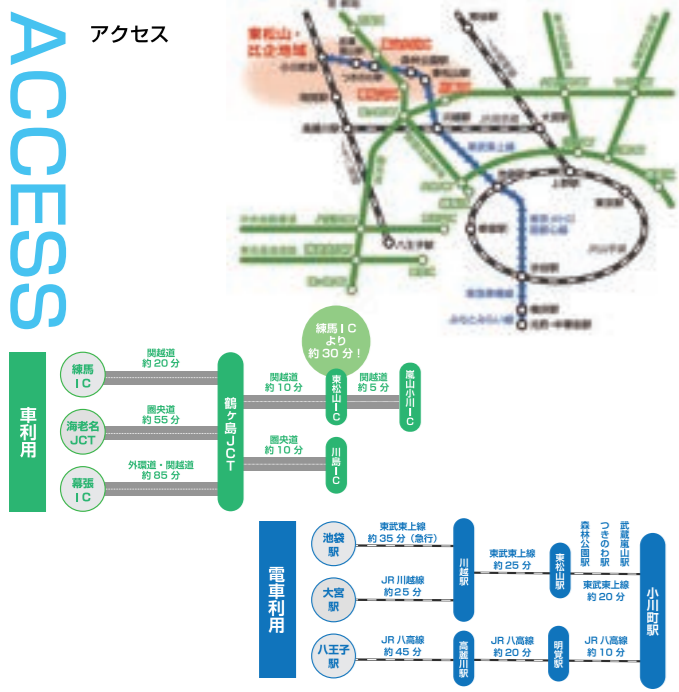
ACCESS

アクセス

東松山・比企地域

練馬IC
より
約30分！

車利用

練馬IC

関越道
約20分

海老名JCT

圏央道
約55分

幕張IC

外環道・関越道
約85分

鶴ヶ島JCT

関越道
約10分

東松山IC

関越道
約5分

嵐山小川IC

圏央道
約10分

川島IC

電車利用

池袋駅

東武東上線
約35分（急行）

大宮駅

JR川越線
約25分

八王子駅

JR八高線
約45分

川越駅

東武東上線
約25分

東松山駅

森林公園駅

つきのわ駅

武蔵嵐山駅

東武東上線
約20分

小川町駅

高麗川駅

JR八高線
約20分

明覚駅

JR八高線
約10分